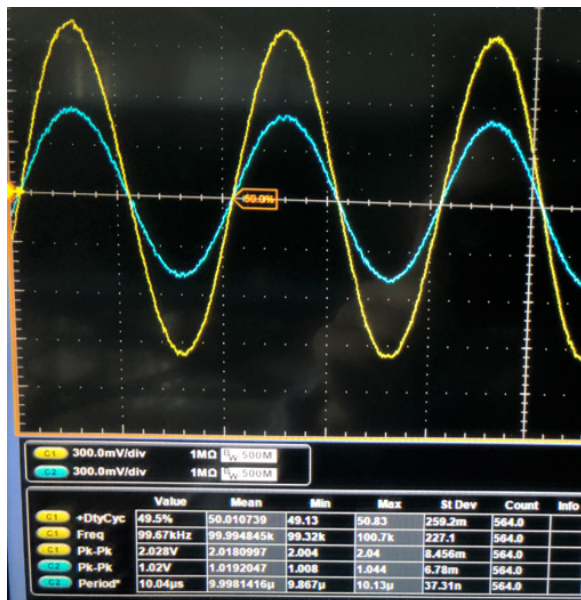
50.0%

C1 300.0mV/div 1MΩ $B_W$ 500M
C2 300.0mV/div 1MΩ $B_W$ 500M

| | | Value | Mean | Min | Max | St Dev | Count | Info |
|---|---|---|---|---|---|---|---|---|
| C1 | +DtyCyc | 49.5% | 50.010739 | 49.13 | 50.83 | 259.2m | 564.0 | |
| C1 | Freq | 99.67kHz | 99.994845k | 99.32k | 100.7k | 227.1 | 564.0 | |
| C1 | Pk-Pk | 2.028V | 2.0180997 | 2.004 | 2.04 | 8.456m | 564.0 | |
| C2 | Pk-Pk | 1.02V | 1.0192047 | 1.008 | 1.044 | 6.78m | 564.0 | |
| C2 | Period* | 10.04µs | 9.9981416µ | 9.867µ | 10.13µ | 37.31n | 564.0 | |